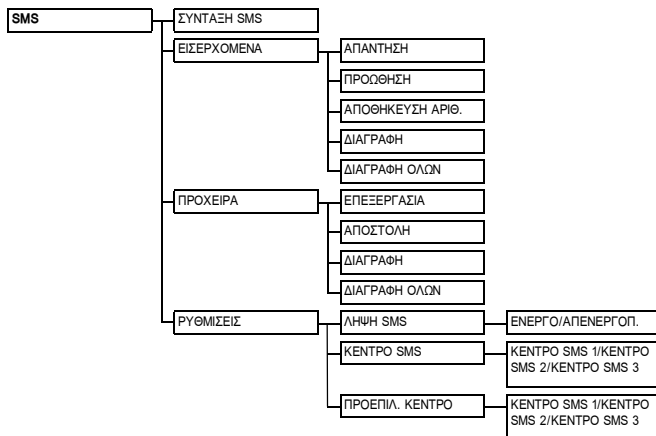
SMS

ΣΥΝΤΑΞΗ SMS

ΕΙΣΕΡΧΟΜΕΝΑ

ΑΠΑΝΤΗΣΗ

ΠΡΟΩΘΗΣΗ

ΑΠΟΘΗΚΕΥΣΗ ΑΡΙΘ.

ΔΙΑΓΡΑΦΗ

ΔΙΑΓΡΑΦΗ ΟΛΩΝ

ΠΡΟΧΕΙΡΑ

ΕΠΕΞΕΡΓΑΣΙΑ

ΑΠΟΣΤΟΛΗ

ΔΙΑΓΡΑΦΗ

ΔΙΑΓΡΑΦΗ ΟΛΩΝ

ΡΥΘΜΙΣΕΙΣ

ΛΗΨΗ SMS

ΕΝΕΡΓΟ/ΑΠΕΝΕΡΓΟΠ.

ΚΕΝΤΡΟ SMS

ΚΕΝΤΡΟ SMS 1/ΚΕΝΤΡΟ SMS 2/ΚΕΝΤΡΟ SMS 3

ΠΡΟΕΠΙΛ. ΚΕΝΤΡΟ

ΚΕΝΤΡΟ SMS 1/ΚΕΝΤΡΟ SMS 2/ΚΕΝΤΡΟ SMS 3